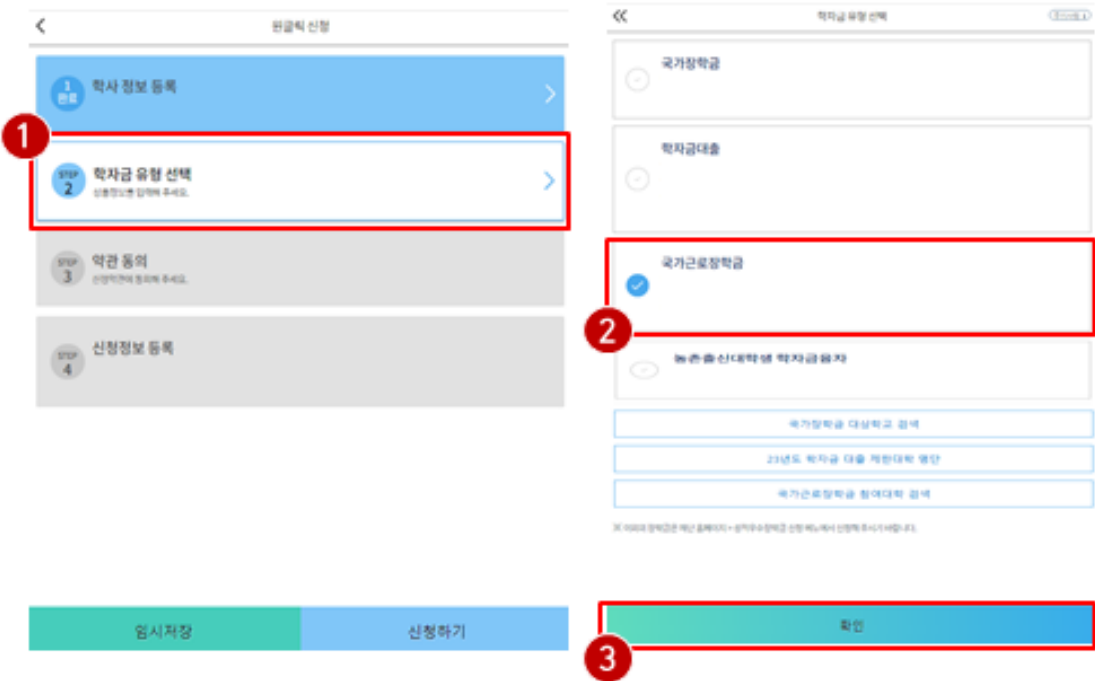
원클릭 신청

1 완료 학사 정보 등록

1

STEP 2 학자금 유형 선택
신청정보를 입력해 주세요.

STEP 3 약관 동의
신청약관에 동의해 주세요.

STEP 4 신청정보 등록

임시저장

신청하기

학자금 유형 선택

국가장학금

학자금대출

국가근로장학금

2

농촌출신대학생 학자금융자

국가장학금 대상학교 검색

23년도 학자금 대출 제한대학 명단

국가근로장학금 참여대학 검색

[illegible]

확인

3